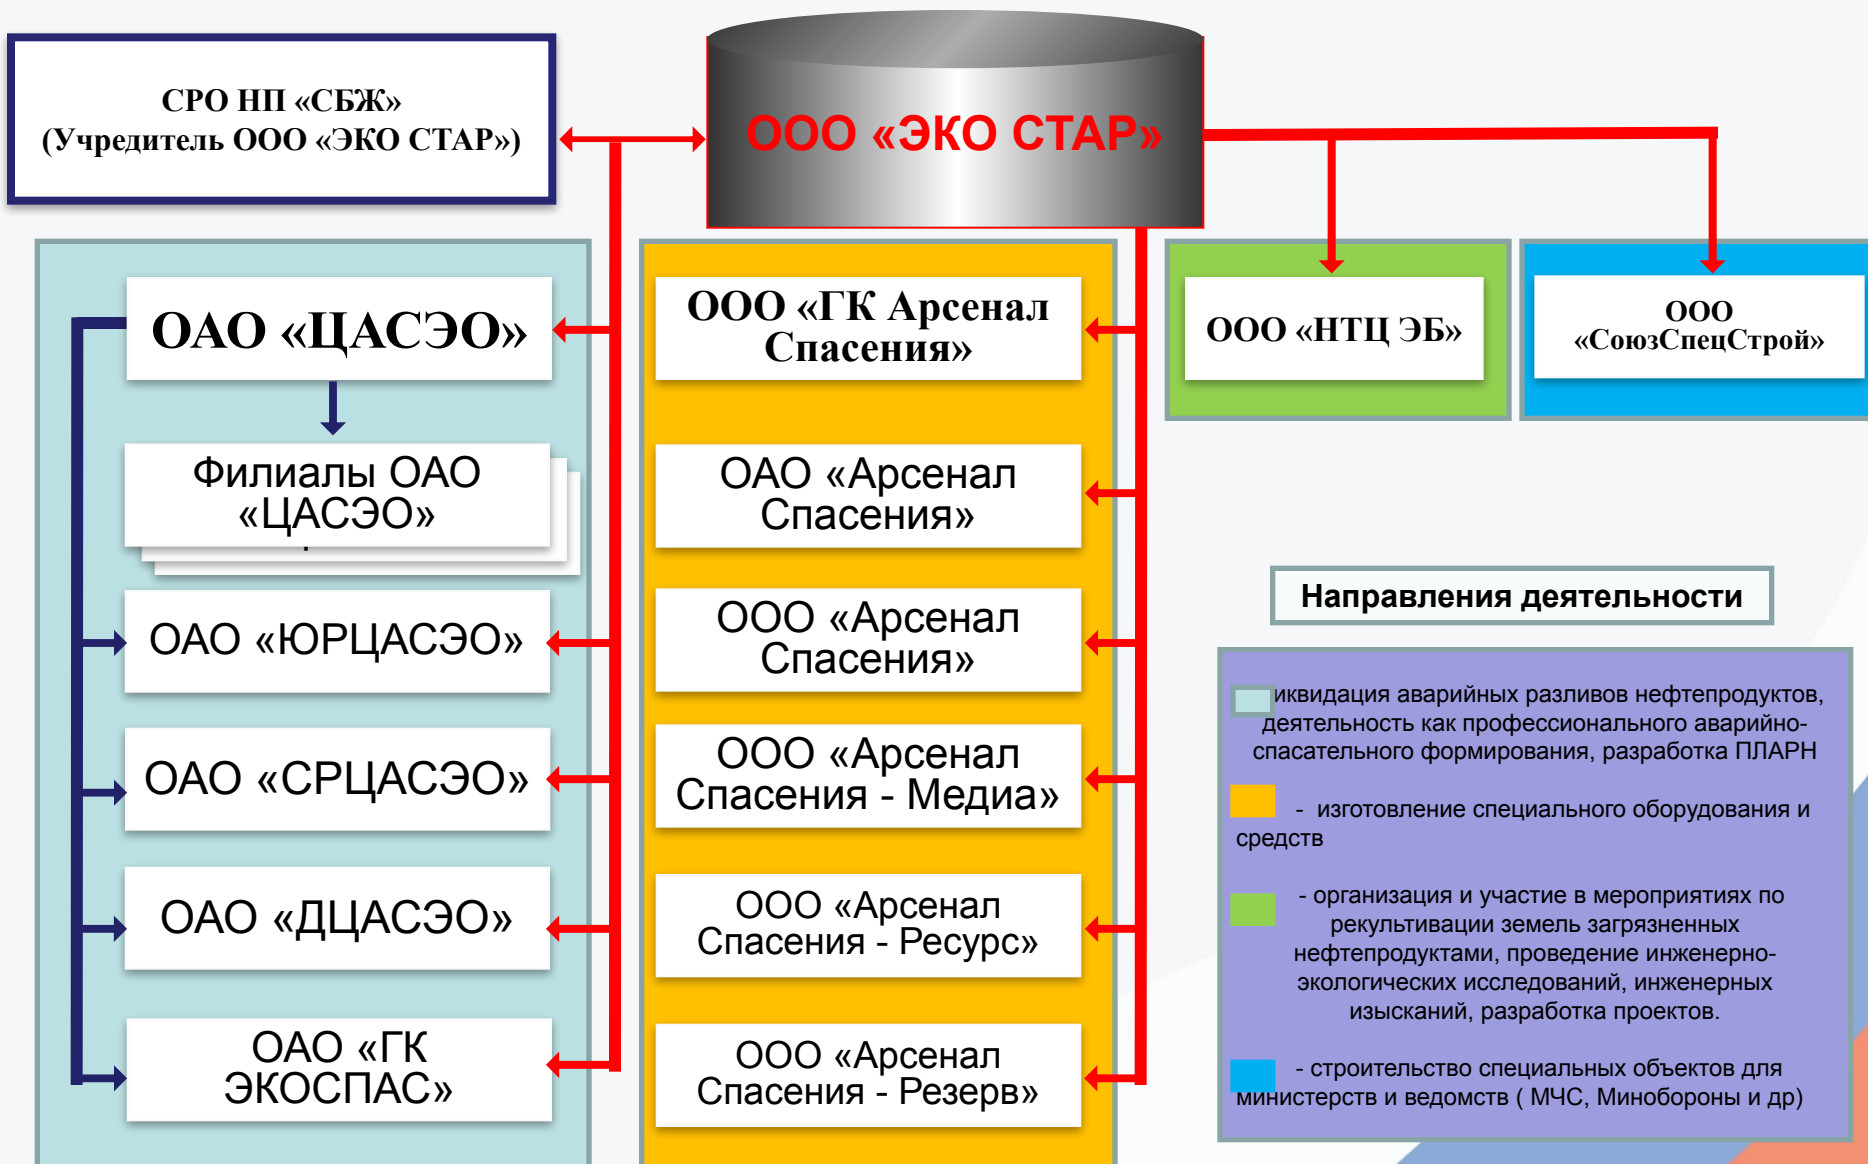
СРО НП «СБЖ»
(Учредитель ООО «ЭКО СТАР»)

ООО «ЭКО СТАР»

ОАО «ЦАСЭО»

Филиалы ОАО «ЦАСЭО»

ОАО «ЮРЦАСЭО»

ОАО «СРЦАСЭО»

ОАО «ДЦАСЭО»

ОАО «ГК ЭКОСПАС»

ООО «ГК Арсенал Спасения»

ОАО «Арсенал Спасения»

ООО «Арсенал Спасения»

ООО «Арсенал Спасения - Медиа»

ООО «Арсенал Спасения - Ресурс»

ООО «Арсенал Спасения - Резерв»

ООО «НТЦ ЭБ»

ООО «СоюзСпецСтрой»

Направления деятельности

иквидация аварийных разливов нефтепродуктов, деятельность как профессионального аварийно-спасательного формирования, разработка ПЛАРН

- изготовление специального оборудования и средств

- организация и участие в мероприятиях по рекультивации земель загрязненных нефтепродуктами, проведение инженерно-экологических исследований, инженерных изысканий, разработка проектов.

- строительство специальных объектов для министерств и ведомств ( МЧС, Минобороны и др)